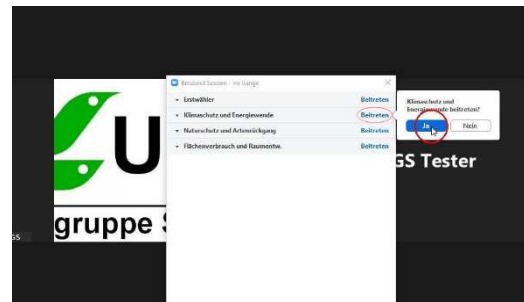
Breakout Session - Im Gange

Erstwähler Beitreten

Klimaschutz und Energiewende Beitreten

Naturschutz und Artenrückgang Beitreten

Flächenverbrauch und Raumentw. Beitreten

Klimaschutz und Energiewende beitreten?

Ja Nein

U

gruppe S

GS Tester

GS